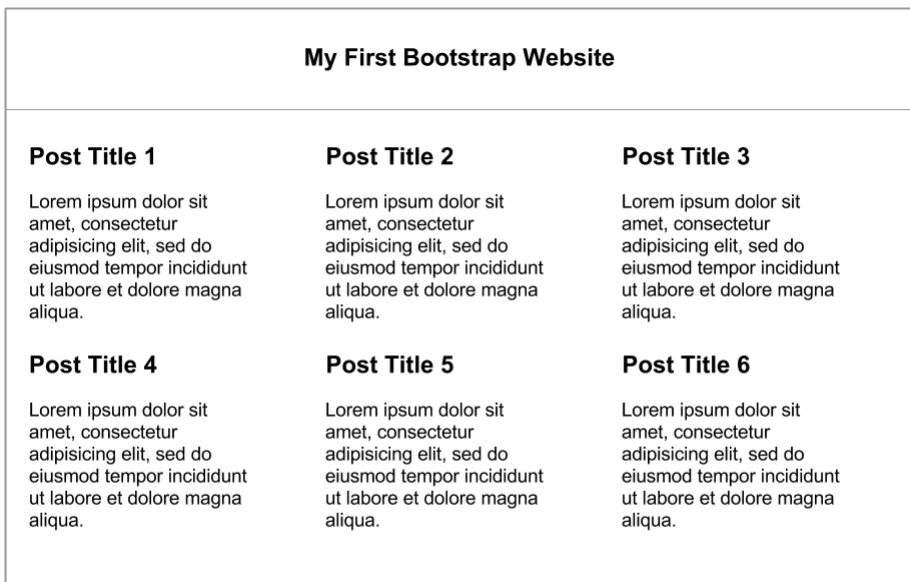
My First Bootstrap Website

Post Title 1

Lorem ipsum dolor sit amet, consectetur adipisicing elit, sed do eiusmod tempor incididunt ut labore et dolore magna aliqua.

Post Title 2

Lorem ipsum dolor sit amet, consectetur adipisicing elit, sed do eiusmod tempor incididunt ut labore et dolore magna aliqua.

Post Title 3

Lorem ipsum dolor sit amet, consectetur adipisicing elit, sed do eiusmod tempor incididunt ut labore et dolore magna aliqua.

Post Title 4

Lorem ipsum dolor sit amet, consectetur adipisicing elit, sed do eiusmod tempor incididunt ut labore et dolore magna aliqua.

Post Title 5

Lorem ipsum dolor sit amet, consectetur adipisicing elit, sed do eiusmod tempor incididunt ut labore et dolore magna aliqua.

Post Title 6

Lorem ipsum dolor sit amet, consectetur adipisicing elit, sed do eiusmod tempor incididunt ut labore et dolore magna aliqua.